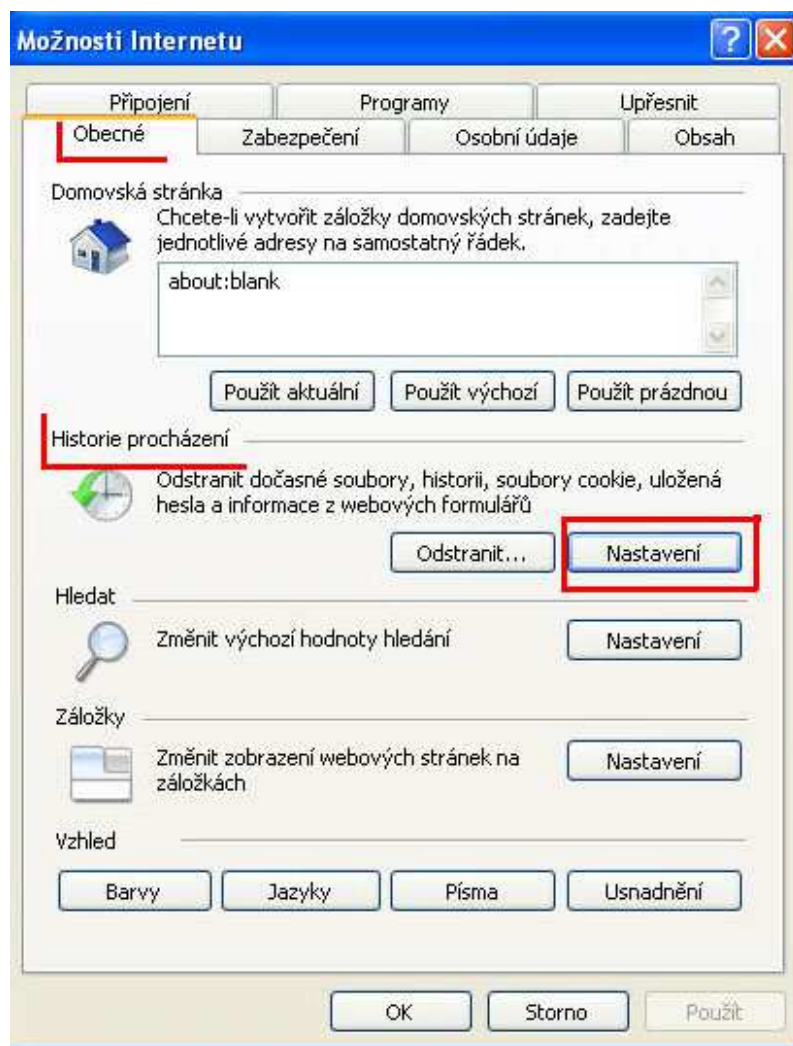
Možnosti Internetu

?

Připojení | Programy | Upřesnit
Obecné | Zabezpečení | Osobní údaje | Obsah

Domovská stránka

Chcete-li vytvořit záložky domovských stránek, zadejte jednotlivé adresy na samostatný řádek.

about:blank

Použít aktuální | Použít výchozí | Použít prázdnou

Historie procházení

Odstranit dočasné soubory, historii, soubory cookie, uložená hesla a informace z webových formulářů

Odstranit... | Nastavení

Hledat

Změnit výchozí hodnoty hledání

Nastavení

Záložky

Změnit zobrazení webových stránek na záložkách

Nastavení

Vzhled

Barvy | Jazyky | Písma | Usnadnění

OK | Storno | Použít